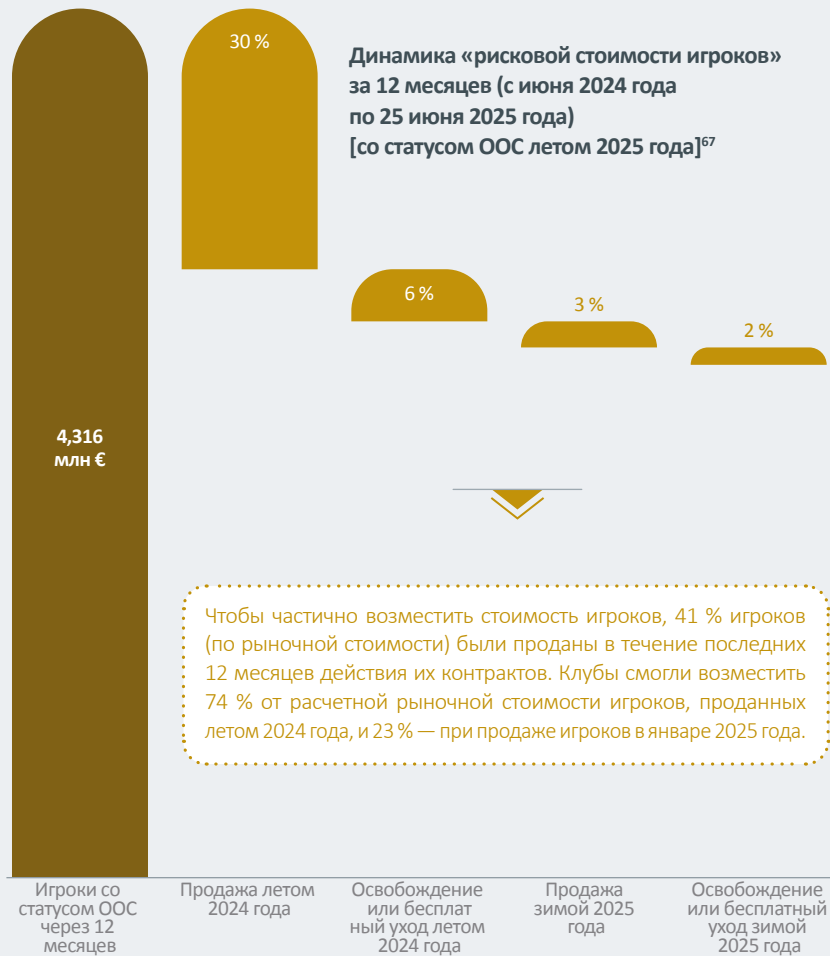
30 %

Динамика «рисковой стоимости игроков» за 12 месяцев (с июня 2024 года по 25 июня 2025 года) [со статусом ООС летом 2025 года]$^{67}$

6 %

3 %

2 %

4,316 млн €

Чтобы частично возместить стоимость игроков, 41 % игроков (по рыночной стоимости) были проданы в течение последних 12 месяцев действия их контрактов. Клубы смогли возместить 74 % от расчетной рыночной стоимости игроков, проданных летом 2024 года, и 23 % — при продаже игроков в январе 2025 года.

Игроки со статусом ООС через 12 месяцев

Продажа летом 2024 года

Освобождение или бесплат ный уход летом 2024 года

Продажа зимой 2025 года

Освобождение или бесплатный уход зимой 2025 года